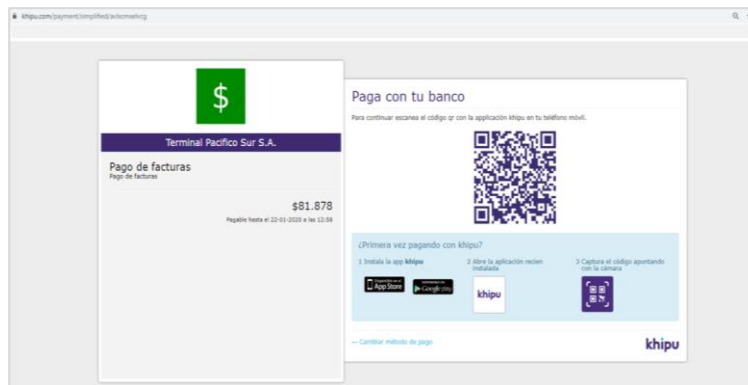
khipu.com/payment/simplified/avkxmwtvcg

$

Terminal Pacifico Sur S.A.

Pago de facturas
Pago de facturas

$81.878

Pagable hasta el 22-01-2020 a las 12:59

Paga con tu banco

Para continuar escanea el código qr con la applicación khipu en tu teléfono móvil.

¿Primera vez pagando con khipu?

1 Instala la app **khipu**

App Store

Google play

2 Abre la aplicación recien instalada

khipu

3 Captura el código apuntando con la cámara

← Cambiar método de pago

khipu